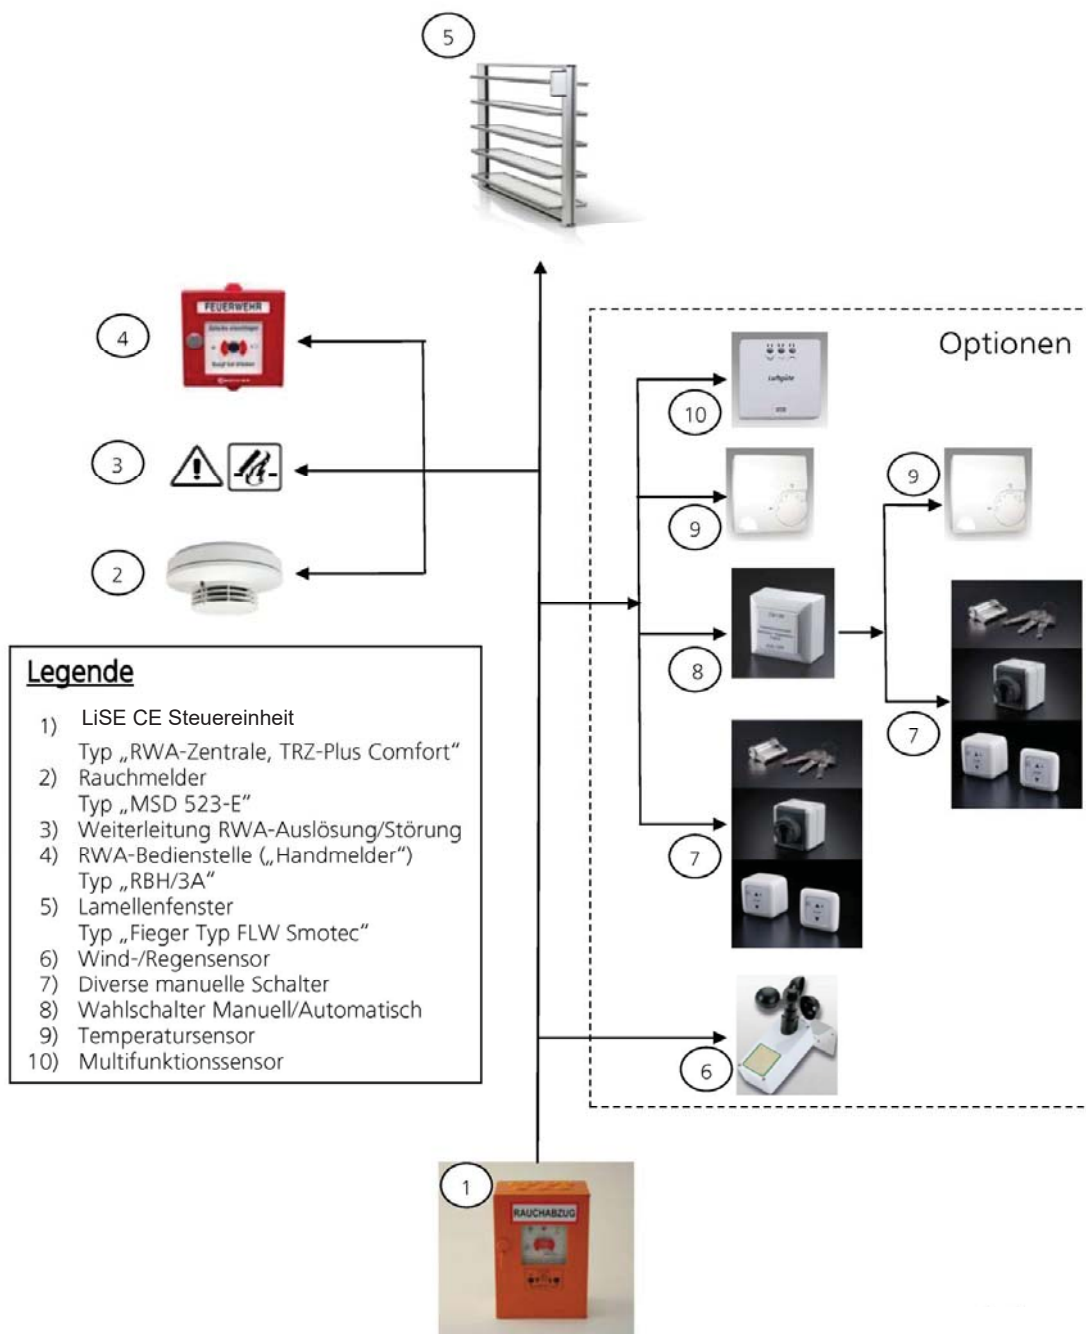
5

FEUERWEHR

4

3

2

Optionen

Luftgüte

10

9

9

8

7

7

6

Legende

1) LiSE CE Steuereinheit
Typ „RWA-Zentrale, TRZ-Plus Comfort"
2) Rauchmelder
Typ „MSD 523-E"
3) Weiterleitung RWA-Auslösung/Störung
4) RWA-Bedienstelle („Handmelder")
Typ „RBH/3A"
5) Lamellenfenster
Typ „Fieger Typ FLW Smotec"
6) Wind-/Regensensor
7) Diverse manuelle Schalter
8) Wahlschalter Manuell/Automatisch
9) Temperatursensor
10) Multifunktionssensor

1

RAUCHABZUG